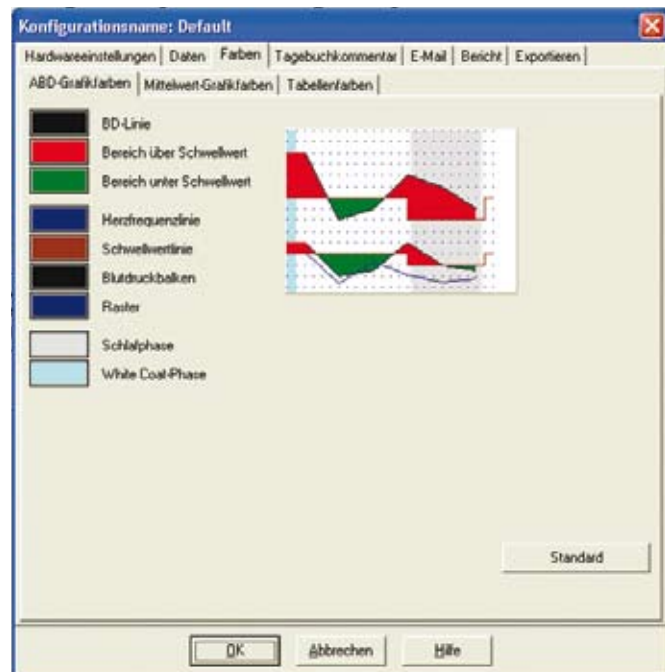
Konfigurationsname: Default

Hardwareeinstellungen | Daten | Farben | Tagebuchkommentar | E-Mail | Bericht | Exportieren

ABD-Grafikfarben | Mittelwert-Grafikfarben | Tabellenfarben

BD-Linie
Bereich über Schwellwert
Bereich unter Schwellwert
Herzfrequenzlinie
Schwellwertlinie
Blutdruckbalken
Raster
Schlafphase
White Coat-Phase

Standard

OK | Abbrechen | Hilfe